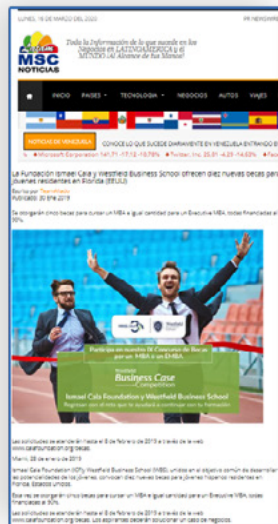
LUNES, 16 DE MARZO DEL 2020

MSC NOTICIAS

Toda la Información de lo que sucede en los Negocios en LATINOAMERICA y el MUNDO ¡Al Alcance de tus Manos!

INICIO PAISES TECNOLOGIA NEGOCIOS AUTOS VIAJES

NOTICIAS DE VENEZUELA CONOCE LO QUE SUCEDE DIARIAMENTE EN VENEZUELA ENTRANDO E

Microsoft Corporation 141.71 -17.12 -10.78% Twitter, Inc. 25.91 -4.29 -14.02%

La Fundación Ismael Cala y Westfield Business School ofrecen diez nuevas becas para jóvenes residentes en Florida (EEUU)

Escrito por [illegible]
Publicado: 30 Ene 2019

Se otorgarán cinco becas para cursar un MBA e igual cantidad para un Executive MBA, todas financiadas al 90%

Participa en nuestro III Concurso de Becas por un MBA o un EMBA

Ismael Cala Business Case Competition

Ismael Cala Foundation y Westfield Business School

Las solicitudes se atenderán hasta el 8 de febrero de 2019 a través de la web www.calafoundation.org/becas.

Ismael Cala Foundation (ICF) y Westfield Business School (WBS), unidas en el objetivo común de desarrollar las potencialidades de los jóvenes, convocan diez nuevas becas para jóvenes hispanos residentes en Florida, Estados Unidos.

Esta vez se otorgarán cinco becas para cursar un MBA e igual cantidad para un Executive MBA, todas financiadas al 90%.

Las solicitudes se atenderán hasta el 8 de febrero de 2019 a través de la web www.calafoundation.org/becas. Los aspirantes deberán solucionar un caso de negocios